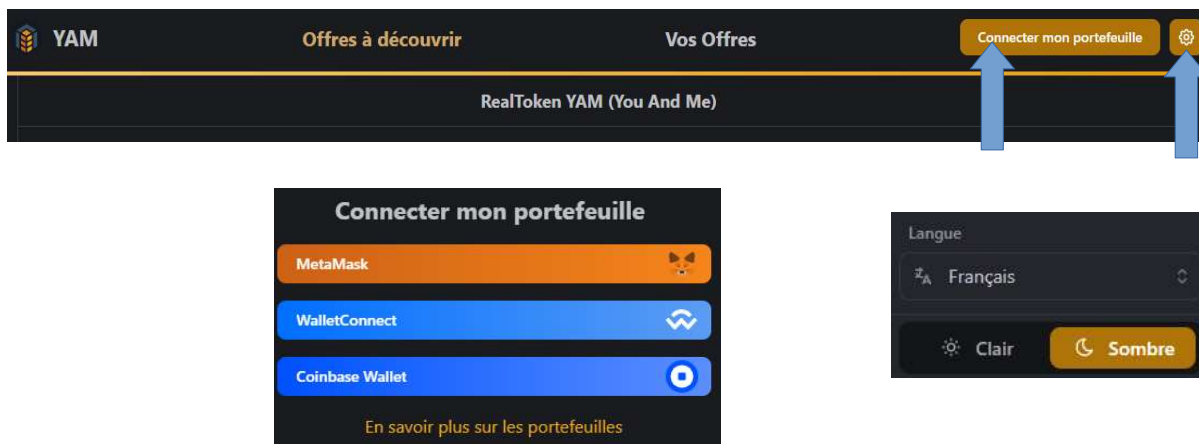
YAM
Offres à découvrir
Vos Offres
Connecter mon portefeuille
RealToken YAM (You And Me)

Connecter mon portefeuille
MetaMask
WalletConnect
Coinbase Wallet
En savoir plus sur les portefeuilles

Langue
Français
Clair
Sombre